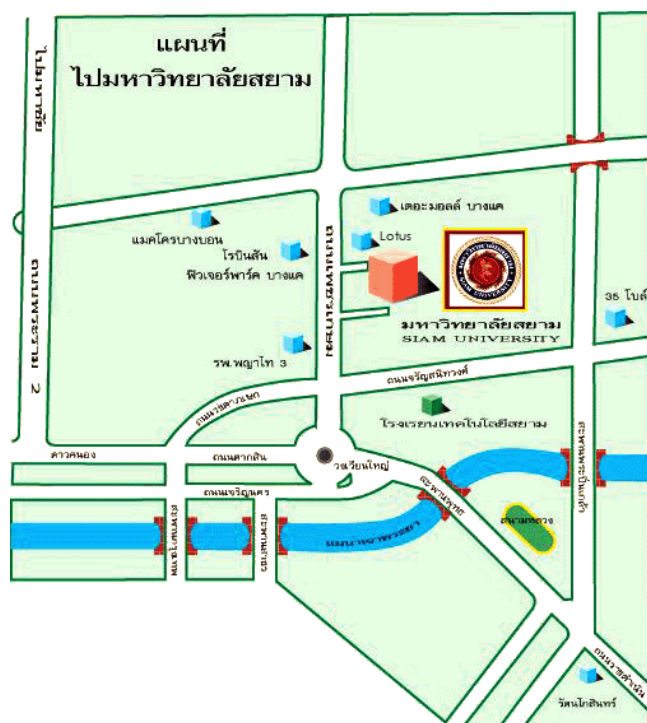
แผนที่
ไปมหาวิทยาลัยสยาม

ไปนาเกลือ

เดอะมอลล์ บางแค

แมคโครบางบอน

โรบินสัน

Lotus

ฟิวเจอร์พาร์ค บางแค

มหาวิทยาลัยสยาม
SIAM UNIVERSITY

35 โบส์

รพ.พญาไท 3

ถนนเพชรเกษม

ถนนกาญจนาภิเษก

ถนนจรัญสนิทวงศ์

ถนนราชพฤกษ์

โรงเรียนเทคโนโลยีสยาม

คลองบางกอกน้อย

ถนนตากสิน

ถนนจรัญสนิทวงศ์

วงเวียนใหญ่

สะพานพุทธ

สนามหลวง

แม่น้ำเจ้าพระยา

สะพานปิ่นเกล้า

ถนนราชดำเนิน

วัดโพธิ์

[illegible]

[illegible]

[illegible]

2

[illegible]